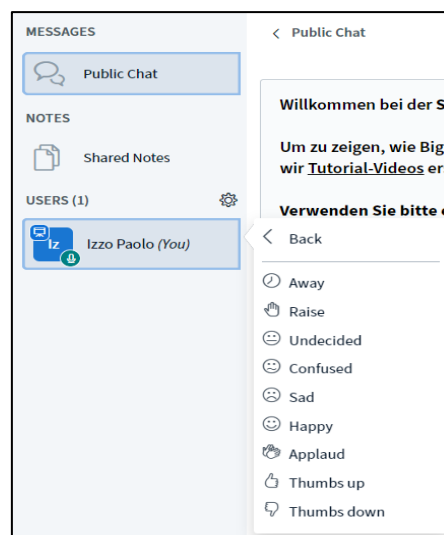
MESSAGES

Public Chat

NOTES

Shared Notes

USERS (1)

Iz

Izzo Paolo *(You)*

< Public Chat

Willkommen bei der S

Um zu zeigen, wie Big wir Tutorial-Videos er

Verwenden Sie bitte d

< Back

Away

Raise

Undecided

Confused

Sad

Happy

Applaud

Thumbs up

Thumbs down